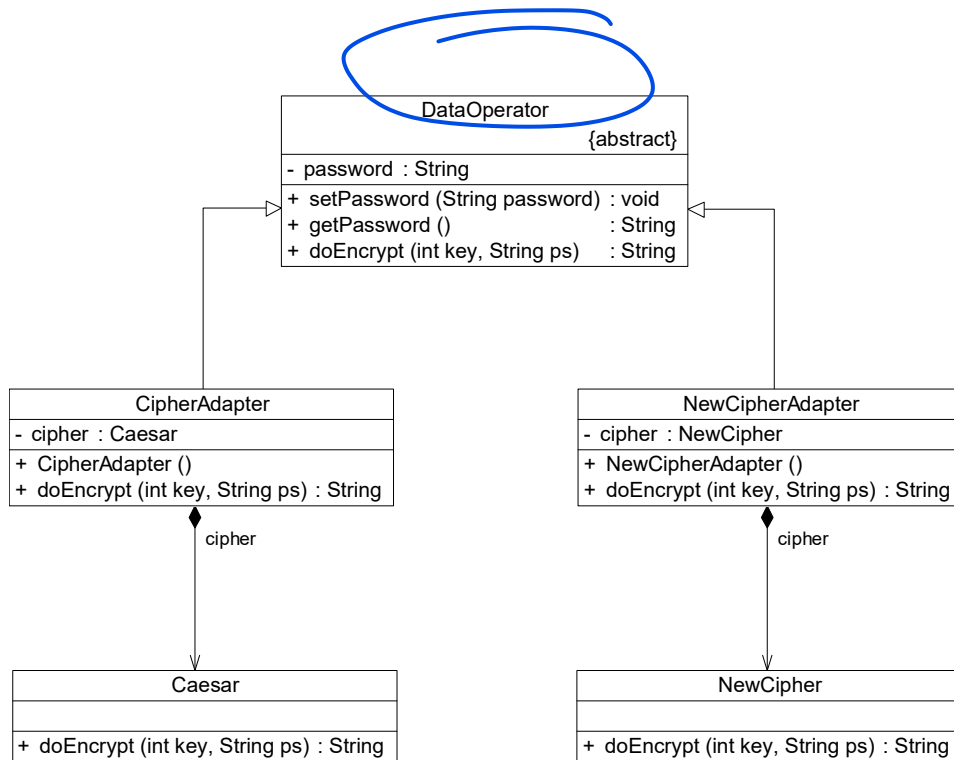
DataOperator
{abstract}

- password : String

+ setPassword (String password) : void
+ getPassword () : String
+ doEncrypt (int key, String ps) : String

CipherAdapter

- cipher : Caesar

+ CipherAdapter ()
+ doEncrypt (int key, String ps) : String

cipher

Caesar

+ doEncrypt (int key, String ps) : String

NewCipherAdapter

- cipher : NewCipher

+ NewCipherAdapter ()
+ doEncrypt (int key, String ps) : String

cipher

NewCipher

+ doEncrypt (int key, String ps) : String